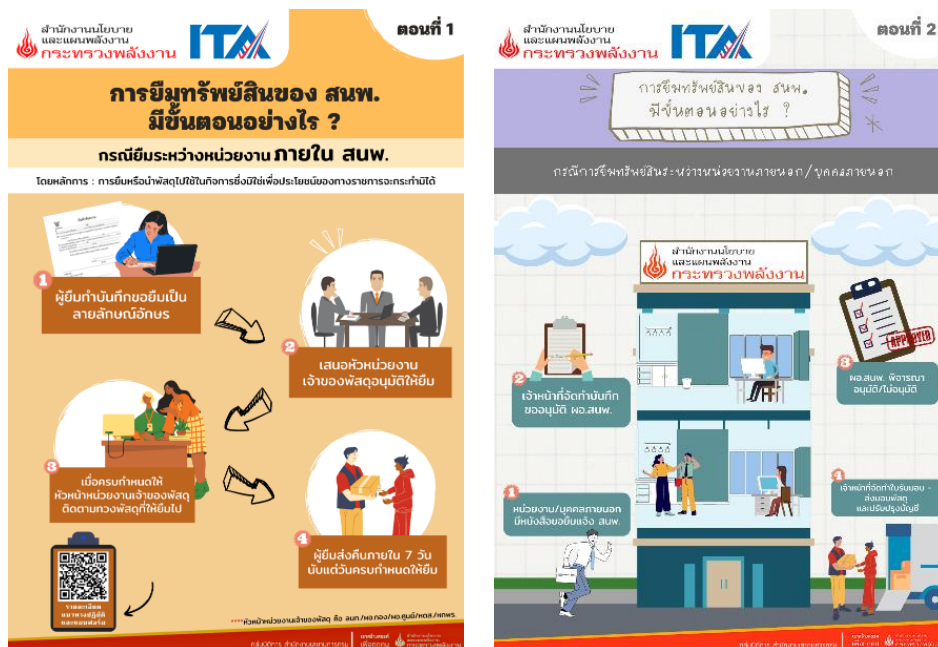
สำนักงานนโยบาย และแผนพลังงาน กระทรวงพลังงาน

ITA

ตอนที่ 1

การยืมทรัพย์สินของ สนพ. มีขั้นตอนอย่างไร ?

กรณียืมระหว่างหน่วยงาน ภายใน สนพ.

โดยหลักการ : การยืมหรือนำพัสดุไปใช้ในกิจการซึ่งมิใช่เพื่อประโยชน์ของทางราชการจะกระทำมิได้

1 ผู้ยืมทำบันทึกขอยืมเป็นลายลักษณ์อักษร

2 เสนอหัวหน้าหน่วยงานเจ้าของพัสดุอนุมัติให้ยืม

3 เมื่อครบกำหนดให้หัวหน้าหน่วยงานเจ้าของพัสดุติดตามทวงพัสดุที่ให้ยืมไป

4 ผู้ยืมส่งคืนภายใน 7 วัน นับแต่วันครบกำหนดให้ยืม

รายละเอียดเพิ่มเติม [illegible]

****หัวหน้าหน่วยงานเจ้าของพัสดุ คือ ผนก./ผอ.กอง/ผอ.ศูนย์/หตส./ทกพร.

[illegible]

สำนักงานนโยบาย และแผนพลังงาน กระทรวงพลังงาน

ITA

ตอนที่ 2

การยืมทรัพย์สินของ สนพ. มีขั้นตอนอย่างไร ?

กรณีการยืมทรัพย์สินระหว่างหน่วยงานภายนอก/บุคคลภายนอก

สำนักงานนโยบาย และแผนพลังงาน กระทรวงพลังงาน

1 หน่วยงาน/บุคคลภายนอก มีหนังสือขอยืมแจ้ง สนพ.

2 เจ้าหน้าที่จัดทำบันทึกขออนุมัติ ผอ.สนพ.

3 ผอ.สนพ. พิจารณา อนุมัติ/ไม่อนุมัติ

APPROVED

4 เจ้าหน้าที่จัดทำใบรับมอบ - ส่งมอบพัสดุ และปรับปรุงบัญชี

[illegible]